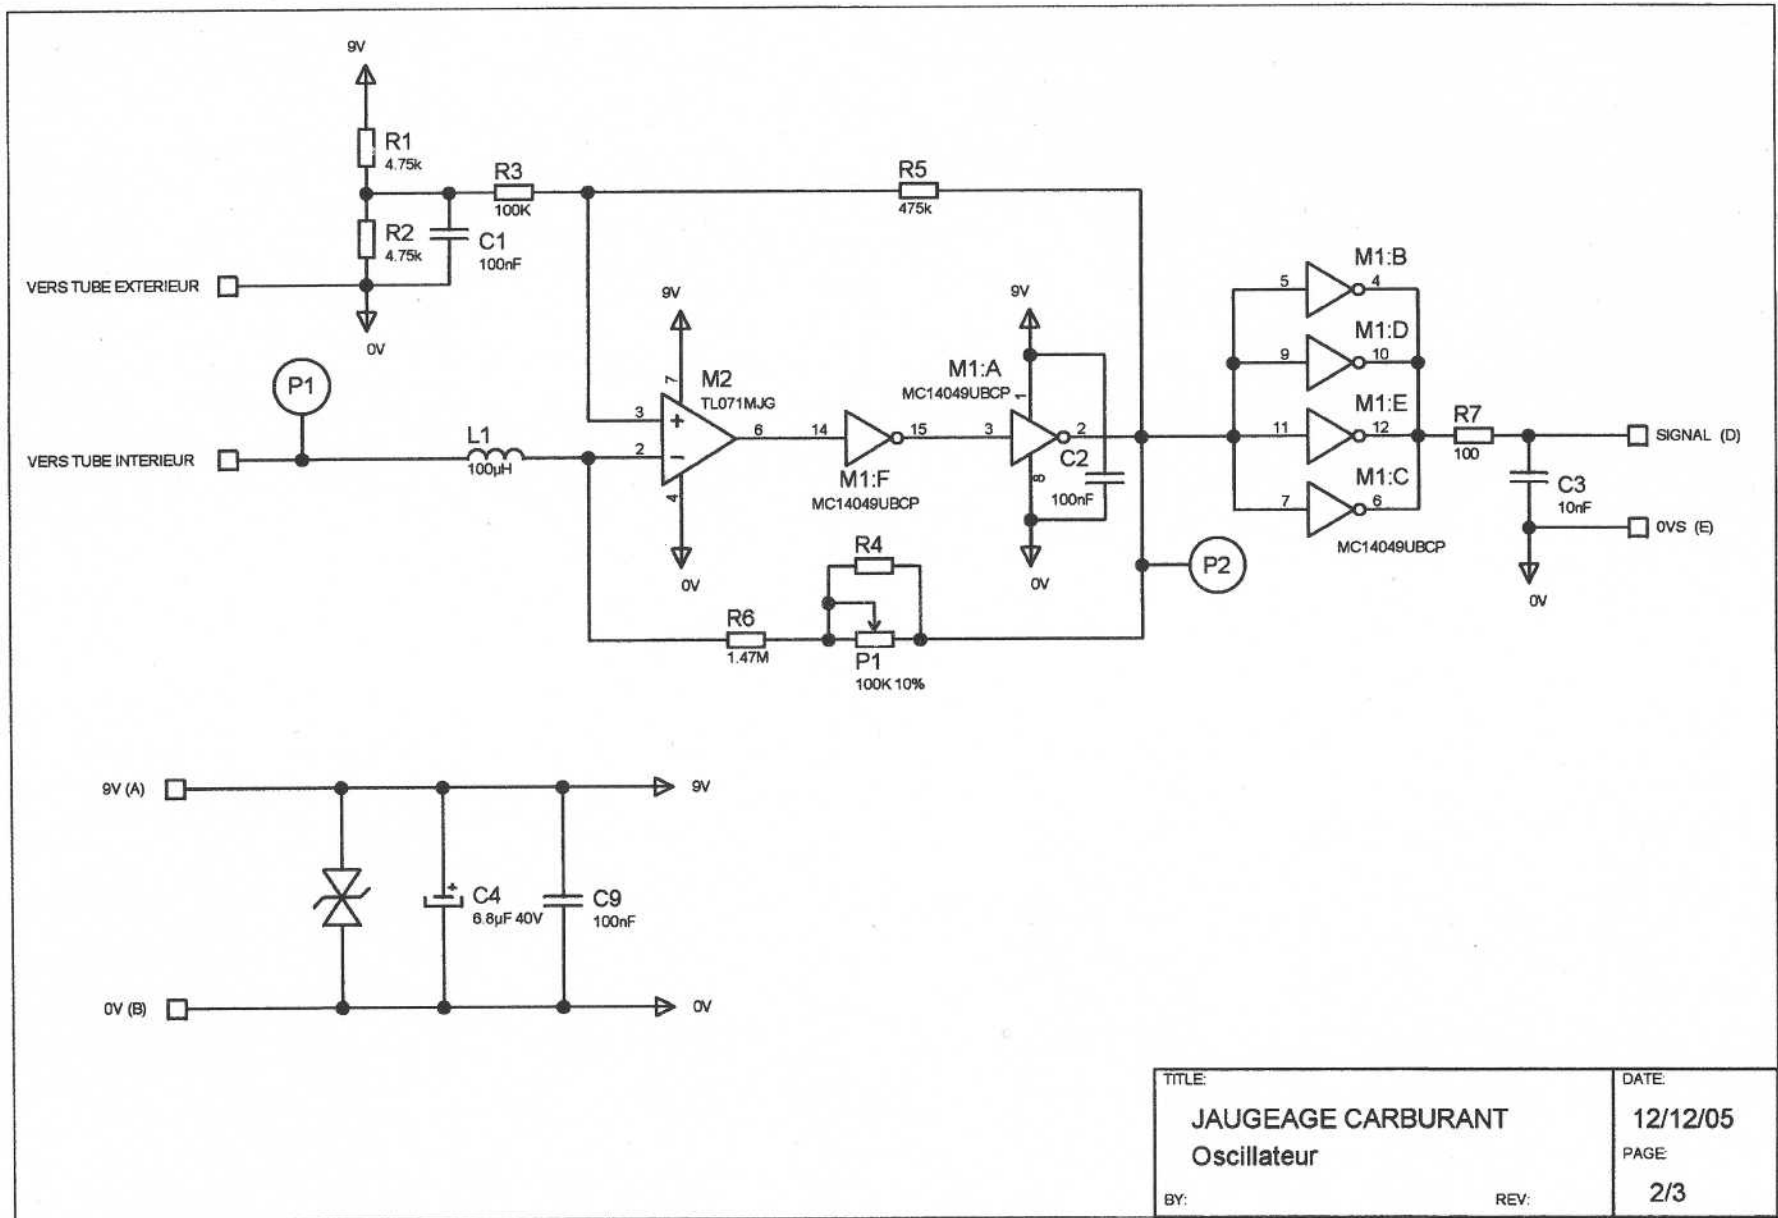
9V

R1
4.75k

R3
100K

R5
475k

R2
4.75k

C1
100nF

VERS TUBE EXTERIEUR

0V

9V

M2
TL071MJG

7

3

2

6

4

0V

P1

VERS TUBE INTERIEUR

L1
100µH

14

M1:F
MC14049UBCP

15

9V

M1:A
MC14049UBCP

1

3

2

8

C2
100nF

0V

R4

R6
1.47M

P1
100K 10%

P2

M1:B
5
4

M1:D
9
10

M1:E
11
12

M1:C
7
6

MC14049UBCP

R7
100

C3
10nF

SIGNAL (D)

0VS (E)

0V

9V (A)

9V

C4
6.8µF 40V

C9
100nF

0V (B)

0V

| TITLE: JAUGEAGE CARBURANT Oscillateur | DATE: 12/12/05 |
|---|---|
| BY: REV: | PAGE: 2/3 |